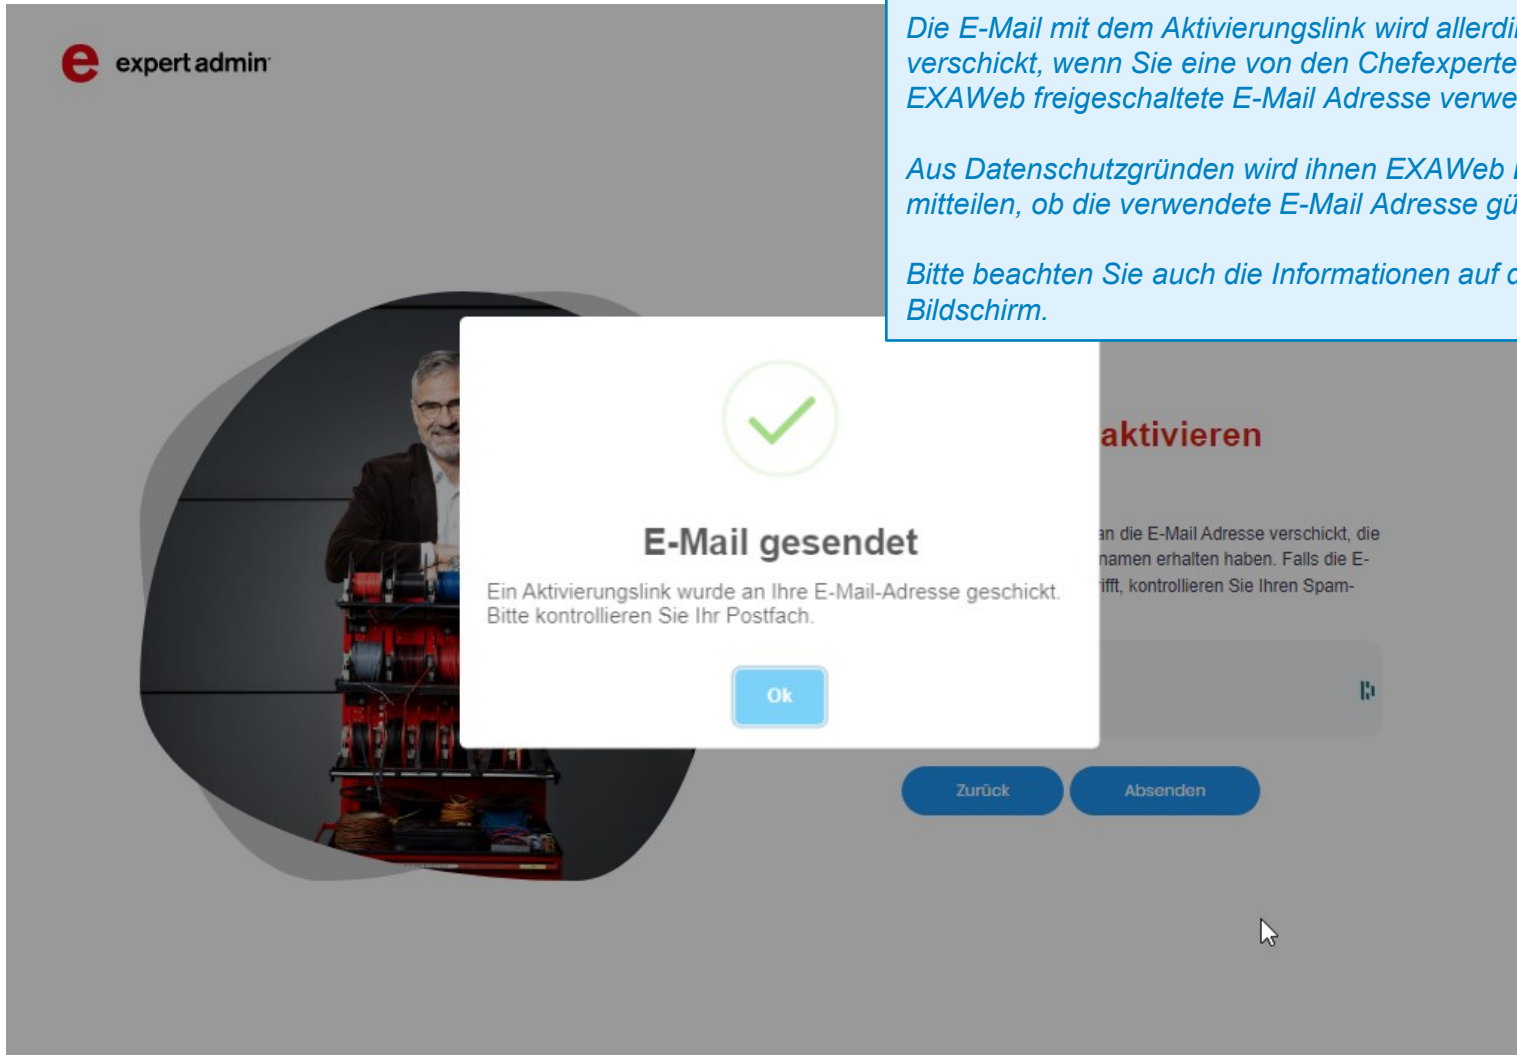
e expert admin

Die E-Mail mit dem Aktivierungslink wird allerdi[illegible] verschickt, wenn Sie eine von den Chefexperte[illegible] EXAWeb freigeschaltete E-Mail Adresse verwe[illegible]

Aus Datenschutzgründen wird ihnen EXAWeb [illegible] mitteilen, ob die verwendete E-Mail Adresse gü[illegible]

Bitte beachten Sie auch die Informationen auf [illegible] Bildschirm.

aktivieren

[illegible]n die E-Mail Adresse verschickt, die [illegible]namen erhalten haben. Falls die E-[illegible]ifft, kontrollieren Sie Ihren Spam-

E-Mail gesendet

Ein Aktivierungslink wurde an Ihre E-Mail-Adresse geschickt. Bitte kontrollieren Sie Ihr Postfach.

Ok

Zurück

Absenden